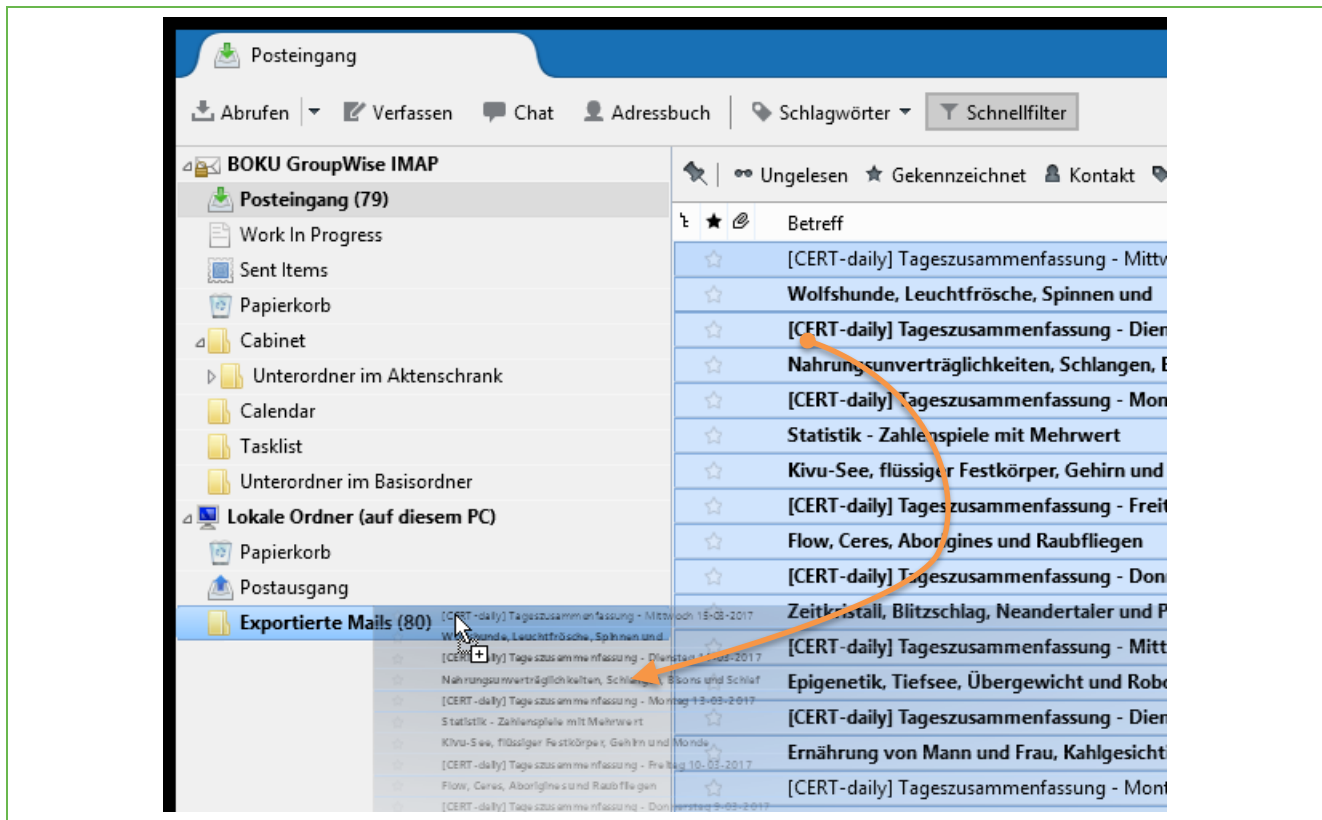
Posteingang

Abrufen | Verfassen | Chat | Adressbuch | Schlagwörter | Schnellfilter

BOKU GroupWise IMAP
Posteingang (79)
Work In Progress
Sent Items
Papierkorb
Cabinet
Unterordner im Aktenschrank
Calendar
Tasklist
Unterordner im Basisordner
Lokale Ordner (auf diesem PC)
Papierkorb
Postausgang
Exportierte Mails (80)

Ungelesen | Gekennzeichnet | Kontakt

Betreff
[CERT-daily] Tageszusammenfassung - Mittw
Wolfshunde, Leuchtfrösche, Spinnen und
[CERT-daily] Tageszusammenfassung - Dien
Nahrungsunverträglichkeiten, Schlangen, E
[CERT-daily] Tageszusammenfassung - Mon
Statistik - Zahlenspiele mit Mehrwert
Kivu-See, flüssiger Festkörper, Gehirn und
[CERT-daily] Tageszusammenfassung - Freit
Flow, Ceres, Aborigines und Raubfliegen
[CERT-daily] Tageszusammenfassung - Don
Zeitkristall, Blitzschlag, Neandertaler und P
[CERT-daily] Tageszusammenfassung - Mitt
Epigenetik, Tiefsee, Übergewicht und Robo
[CERT-daily] Tageszusammenfassung - Dien
Ernährung von Mann und Frau, Kahlgesicht
[CERT-daily] Tageszusammenfassung - Mont

[CERT-daily] Tageszusammenfassung - Mittwoch 15-03-2017
Wolfshunde, Leuchtfrösche, Spinnen und
[CERT-daily] Tageszusammenfassung - Dienstag 14-03-2017
Nahrungsunverträglichkeiten, Schlangen, Bisons und Schlaf
[CERT-daily] Tageszusammenfassung - Montag 13-03-2017
Statistik - Zahlenspiele mit Mehrwert
Kivu-See, flüssiger Festkörper, Gehirn und Monde
[CERT-daily] Tageszusammenfassung - Freitag 10-03-2017
Flow, Ceres, Aborigines und Raubfliegen
[CERT-daily] Tageszusammenfassung - Donnerstag 9-03-2017